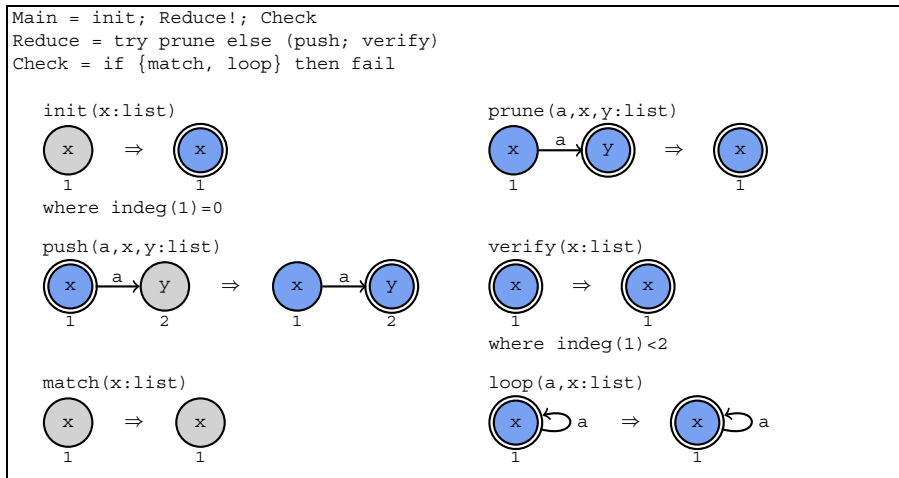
Main = init; Reduce!; Check
Reduce = try prune else (push; verify)
Check = if {match, loop} then fail

init(x:list)

x ⇒ x
1 1

where indeg(1)=0

prune(a,x,y:list)

x a y ⇒ x
1 1

push(a,x,y:list)

x a y ⇒ x a y
1 2 1 2

verify(x:list)

x ⇒ x
1 1

where indeg(1)<2

match(x:list)

x ⇒ x
1 1

loop(a,x:list)

x a ⇒ x a
1 1